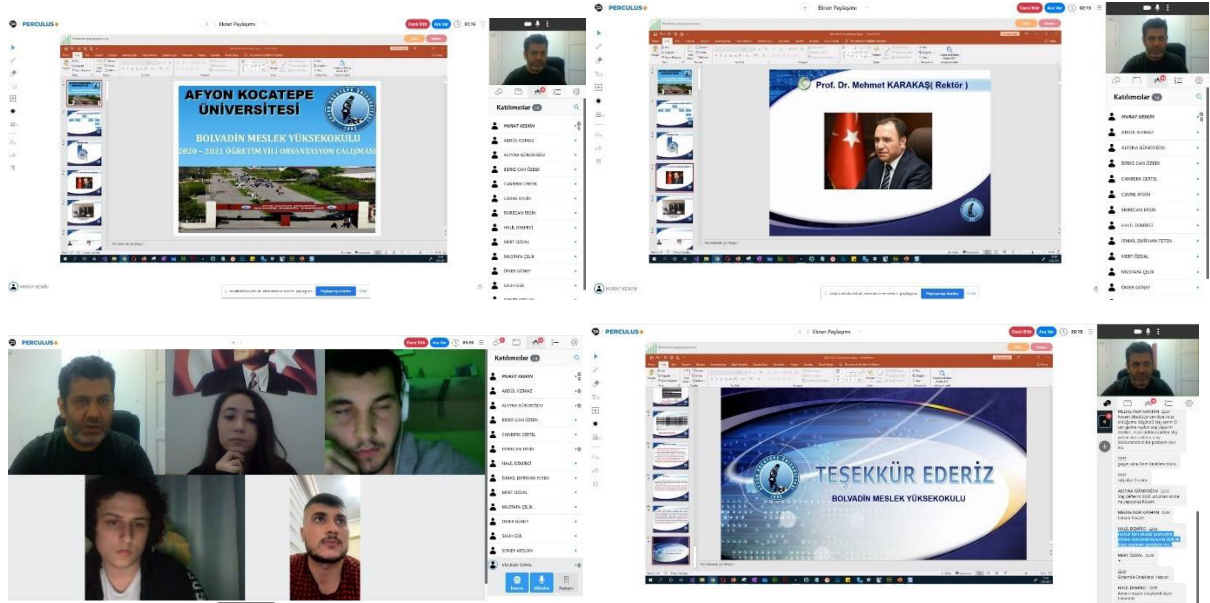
PERCULUS
Ekran Paylaşımı
Dersi Bitir
Ara Ver
01:16

AFYON KOCATEPE ÜNİVERSİTESİ
BOLVADİN MESLEK YÜKSEKOKULU
2020 – 2021 ÖĞRETİM YILI ORYANTASYON ÇALIŞMASI

Katılımcılar
MURAT KESKİN
ABDÜL KIZMAZ
ALEYNA GÜNDOĞDU
BERKE CAN ÖZBEK
CANBERK CERTEL
CEMRE AYDIN
EMİRCAN EKSİN
HALİL DEMİRCİ
MERT ÖZDAL
MUSTAFA ÇELİK
ÖMER GÜNEY

Paylaşımı durdur

PERCULUS
Ekran Paylaşımı
Dersi Bitir
Ara Ver
02:15

Prof. Dr. Mehmet KARAKAŞ( Rektör )

Katılımcılar
MURAT KESKİN
ABDÜL KIZMAZ
ALEYNA GÜNDOĞDU
BERKE CAN ÖZBEK
CANBERK CERTEL
CEMRE AYDIN
EMİRCAN EKSİN
HALİL DEMİRCİ
İSMAİL EMİRHAN FETEN
MERT ÖZDAL
MUSTAFA ÇELİK
ÖMER GÜNEY

Paylaşımı durdur
MURAT KESKİN

PERCULUS
Dersi Bitir
Ara Ver

Katılımcılar
MURAT KESKİN
ABDÜL KIZMAZ
ALEYNA GÜNDOĞDU
BERKE CAN ÖZBEK
CANBERK CERTEL
EMİRCAN EKSİN
HALİL DEMİRCİ
İSMAİL EMİRHAN FETEN
MERT ÖZDAL
MUSTAFA ÇELİK
ÖMER GÜNEY
SALİH ÇELİK
SONER ARSLAN
VOLKAN TOPAL
Kamera
Mikrofon
Paylaşım

PERCULUS
Ekran Paylaşımı
Dersi Bitir
Ara Ver
30:10

TEŞEKKÜR EDERİZ
BOLVADİN MESLEK YÜKSEKOKULU

MERT ÖZDAL
HALİL DEMİRCİ
ALEYNA GÜNDOĞDU
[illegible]